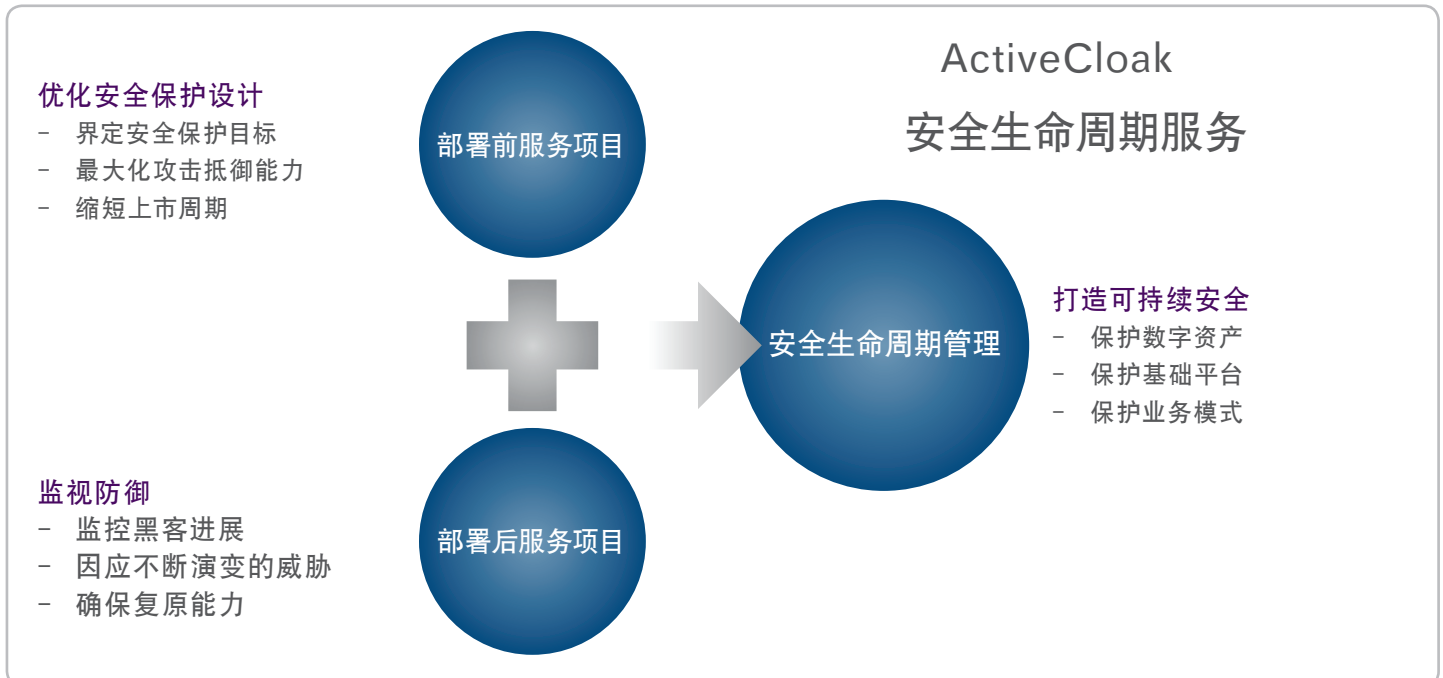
ActiveCloak
安全生命周期服务

优化安全保护设计
– 界定安全保护目标
– 最大化攻击抵御能力
– 缩短上市周期

部署前服务项目

安全生命周期管理

打造可持续安全
– 保护数字资产
– 保护基础平台
– 保护业务模式

监视防御
– 监控黑客进展
– 因应不断演变的威胁
– 确保复原能力

部署后服务项目